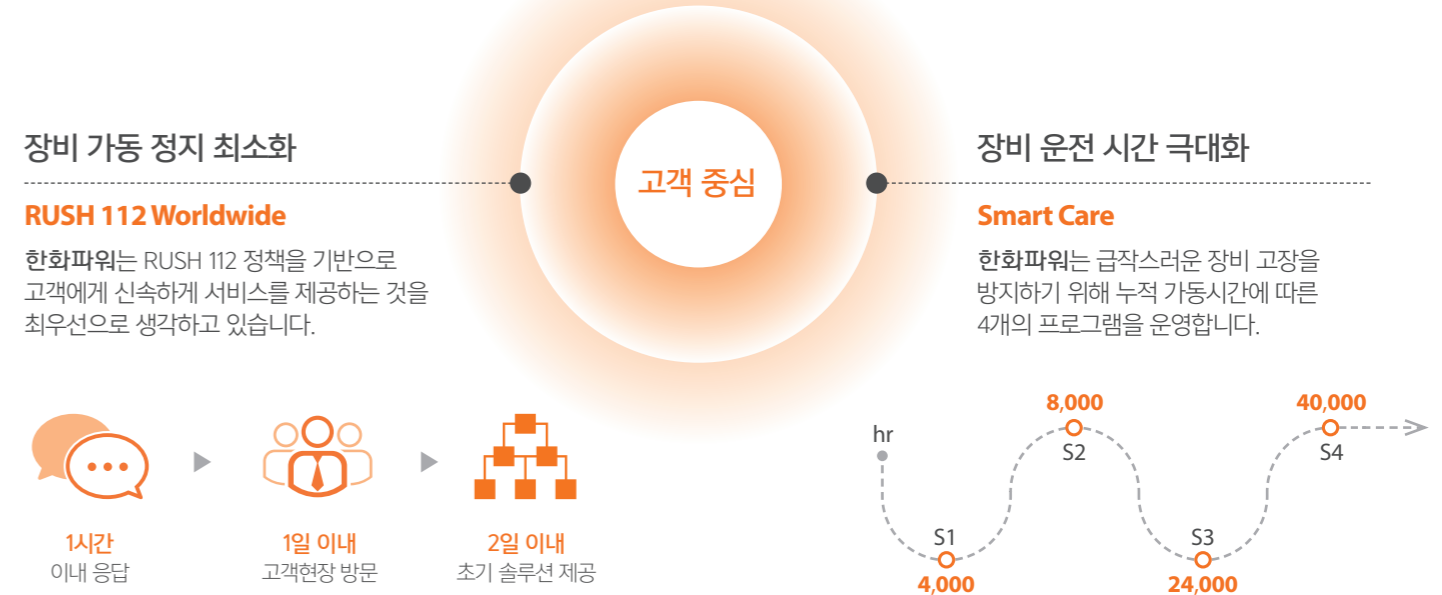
장비 가동 정지 최소화

RUSH 112 Worldwide

한화파워는 RUSH 112 정책을 기반으로 고객에게 신속하게 서비스를 제공하는 것을 최우선으로 생각하고 있습니다.

고객 중심

장비 운전 시간 극대화

Smart Care

한화파워는 급작스러운 장비 고장을 방지하기 위해 누적 가동시간에 따른 4개의 프로그램을 운영합니다.

1시간
이내 응답

1일 이내
고객현장 방문

2일 이내
초기 솔루션 제공

hr
8,000
S2
40,000
S4
S1
4,000
S3
24,000